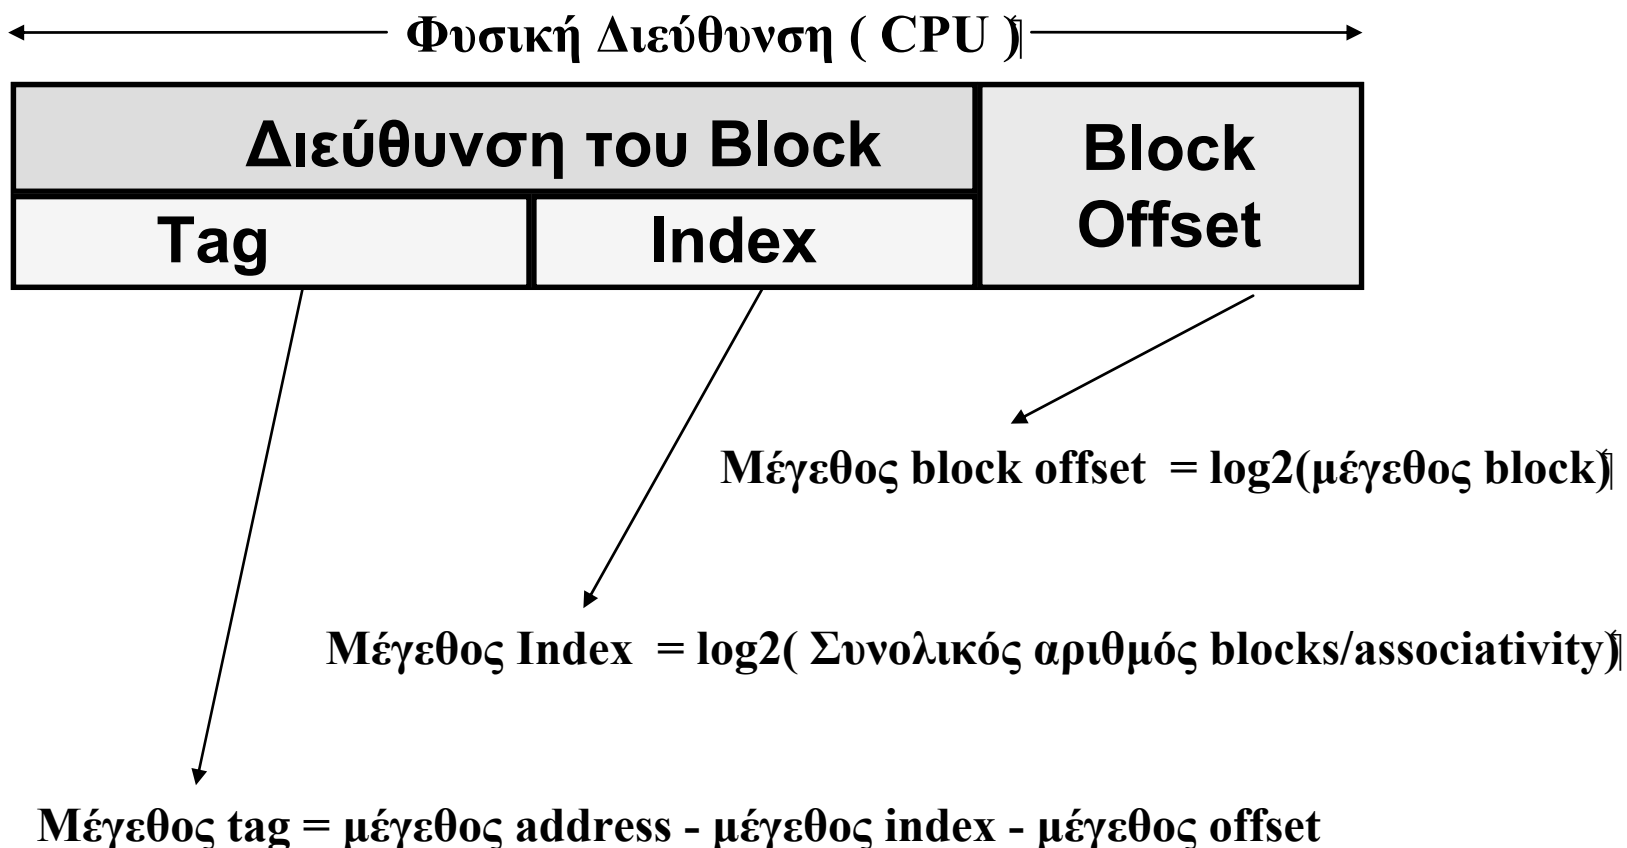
Φυσική Διεύθυνση ( CPU )

Διεύθυνση του Block

Tag

Index

Block Offset

Μέγεθος block offset = log2(μέγεθος block)

Μέγεθος Index = log2( Συνολικός αριθμός blocks/associativity)

Μέγεθος tag = μέγεθος address - μέγεθος index - μέγεθος offset